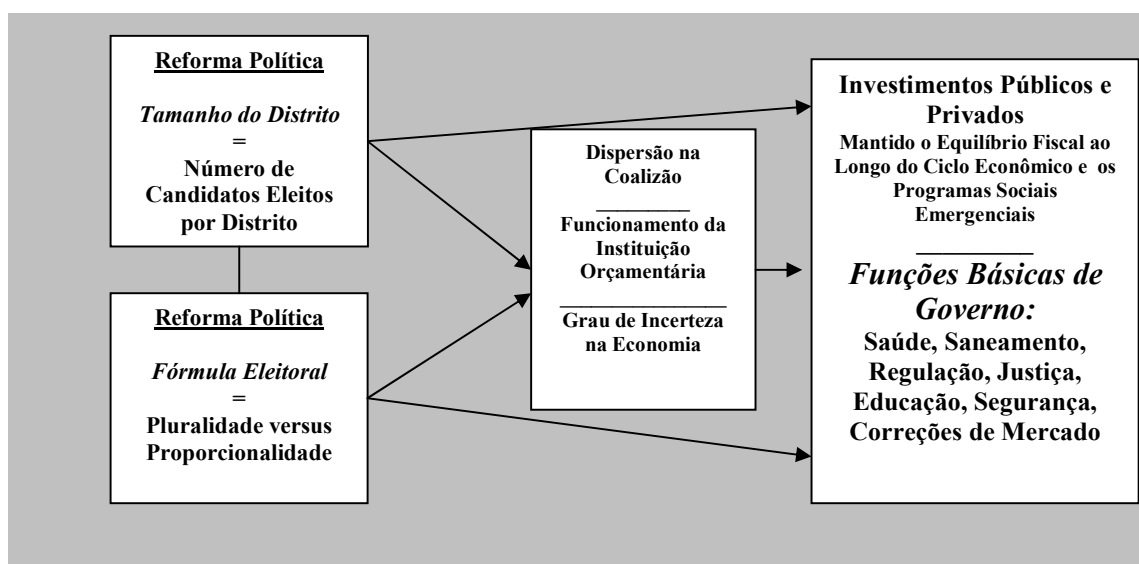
Reforma Política

Tamanho do Distrito
=
Número de Candidatos Eleitos por Distrito

Reforma Política

Fórmula Eleitoral
=
Pluralidade versus Proporcionalidade

Dispersão na Coalizão

Funcionamento da Instituição Orçamentária

Grau de Incerteza na Economia

Investimentos Públicos e Privados
Mantido o Equilíbrio Fiscal ao Longo do Ciclo Econômico e os Programas Sociais Emergenciais

Funções Básicas de Governo:
Saúde, Saneamento, Regulação, Justiça, Educação, Segurança, Correções de Mercado